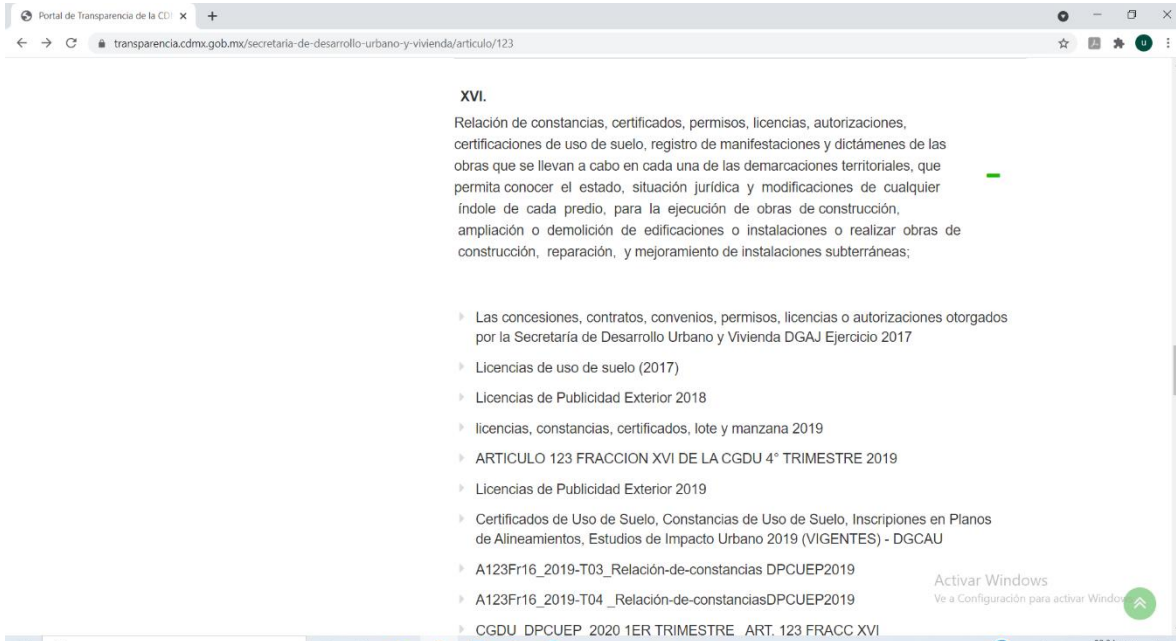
Portal de Transparencia de la CD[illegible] ×

transparencia.cdmx.gob.mx/secretaria-de-desarrollo-urbano-y-vivienda/articulo/123

XVI.

Relación de constancias, certificados, permisos, licencias, autorizaciones, certificaciones de uso de suelo, registro de manifestaciones y dictámenes de las obras que se llevan a cabo en cada una de las demarcaciones territoriales, que permita conocer el estado, situación jurídica y modificaciones de cualquier índole de cada predio, para la ejecución de obras de construcción, ampliación o demolición de edificaciones o instalaciones o realizar obras de construcción, reparación, y mejoramiento de instalaciones subterráneas;

Las concesiones, contratos, convenios, permisos, licencias o autorizaciones otorgados por la Secretaría de Desarrollo Urbano y Vivienda DGAJ Ejercicio 2017

Licencias de uso de suelo (2017)

Licencias de Publicidad Exterior 2018

licencias, constancias, certificados, lote y manzana 2019

ARTICULO 123 FRACCION XVI DE LA CGDU 4° TRIMESTRE 2019

Licencias de Publicidad Exterior 2019

Certificados de Uso de Suelo, Constancias de Uso de Suelo, Inscripiones en Planos de Alineamientos, Estudios de Impacto Urbano 2019 (VIGENTES) - DGCAU

A123Fr16_2019-T03_Relación-de-constancias DPCUEP2019

A123Fr16_2019-T04 _Relación-de-constanciasDPCUEP2019

CGDU DPCUEP 2020 1ER TRIMESTRE ART. 123 FRACC XVI

Activar Windows
Ve a Configuración para activar Windows